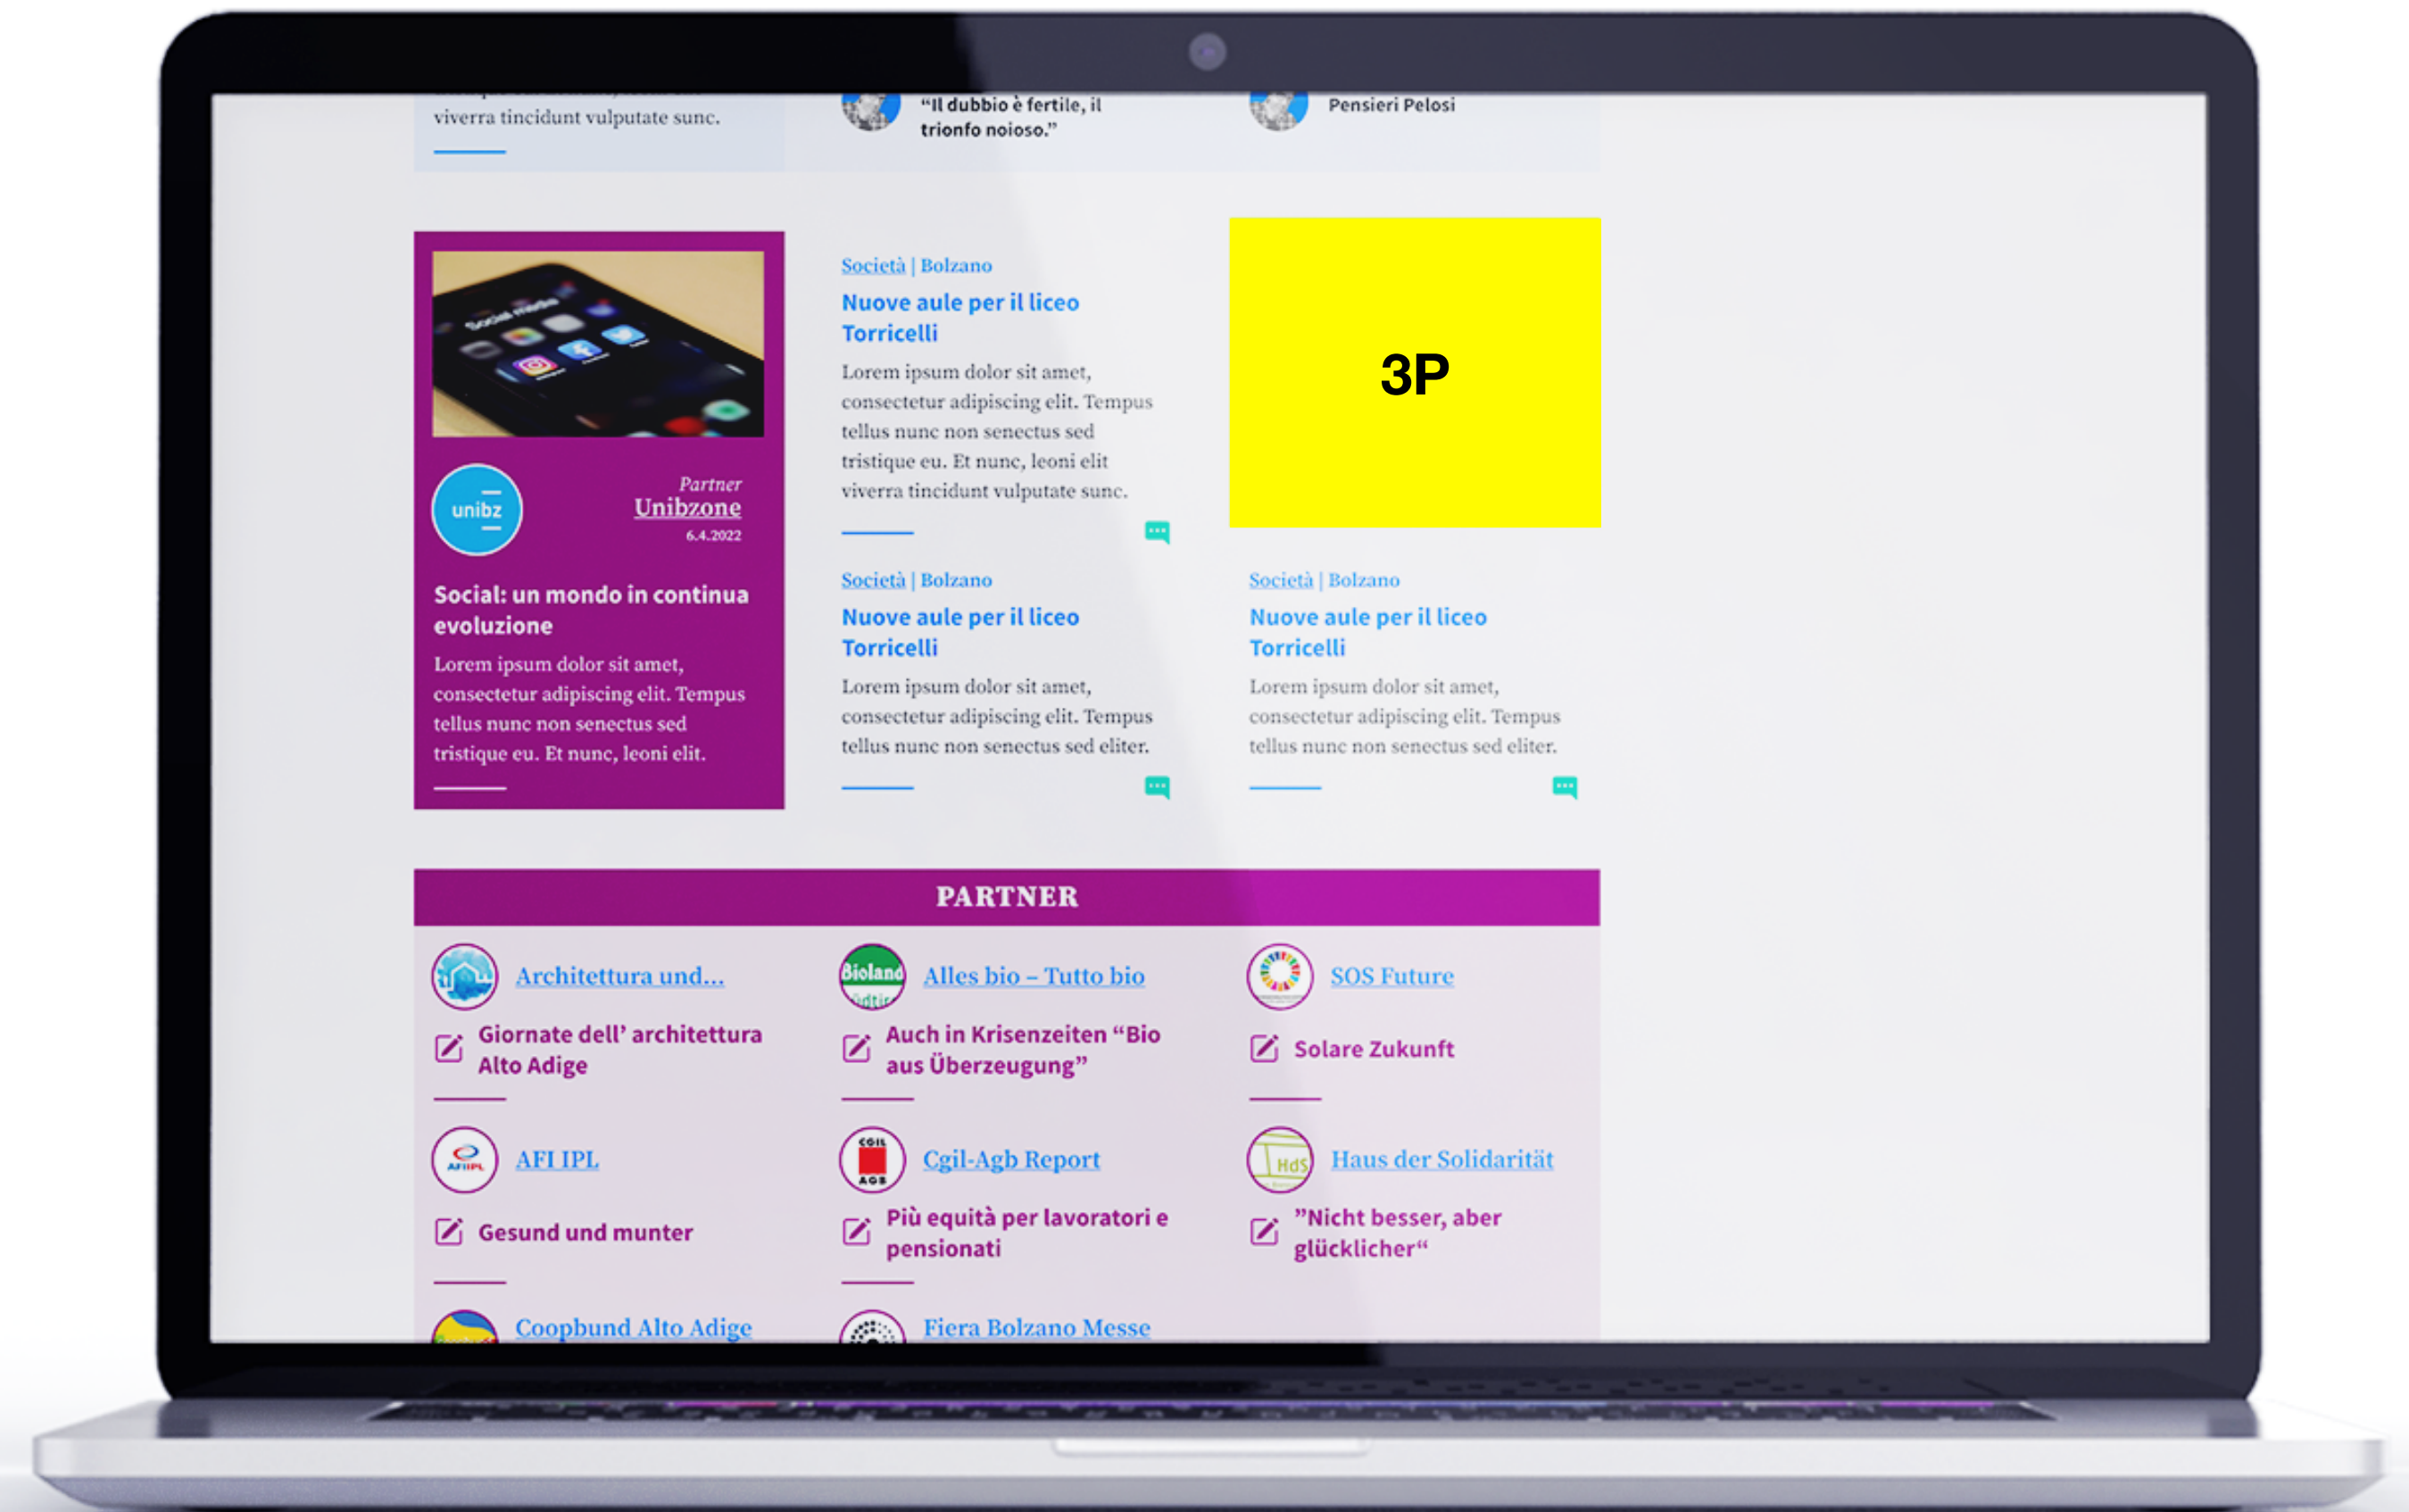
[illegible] viverra tincidunt vulputate sunc.

“Il dubbio è fertile, il trionfo noioso.”

Pensieri Pelosi

unibz

Partner
Unibzone
6.4.2022

Social: un mondo in continua evoluzione

Lorem ipsum dolor sit amet, consectetur adipiscing elit. Tempus tellus nunc non senectus sed tristique eu. Et nunc, leoni elit.

Società | Bolzano

Nuove aule per il liceo Torricelli

Lorem ipsum dolor sit amet, consectetur adipiscing elit. Tempus tellus nunc non senectus sed tristique eu. Et nunc, leoni elit viverra tincidunt vulputate sunc.

Società | Bolzano

Nuove aule per il liceo Torricelli

Lorem ipsum dolor sit amet, consectetur adipiscing elit. Tempus tellus nunc non senectus sed eliter.

3P

Società | Bolzano

Nuove aule per il liceo Torricelli

Lorem ipsum dolor sit amet, consectetur adipiscing elit. Tempus tellus nunc non senectus sed eliter.

PARTNER

Architettura und...

Giornate dell’ architettura Alto Adige

Bioland

Alles bio – Tutto bio

Auch in Krisenzeiten “Bio aus Überzeugung”

SOS Future

Solare Zukunft

AFI IPL

AFI IPL

Gesund und munter

CGIL AGB

Cgil-Agb Report

Più equità per lavoratori e pensionati

HdS

Haus der Solidarität

”Nicht besser, aber glücklicher“

Coopbund Alto Adige

Fiera Bolzano Messe